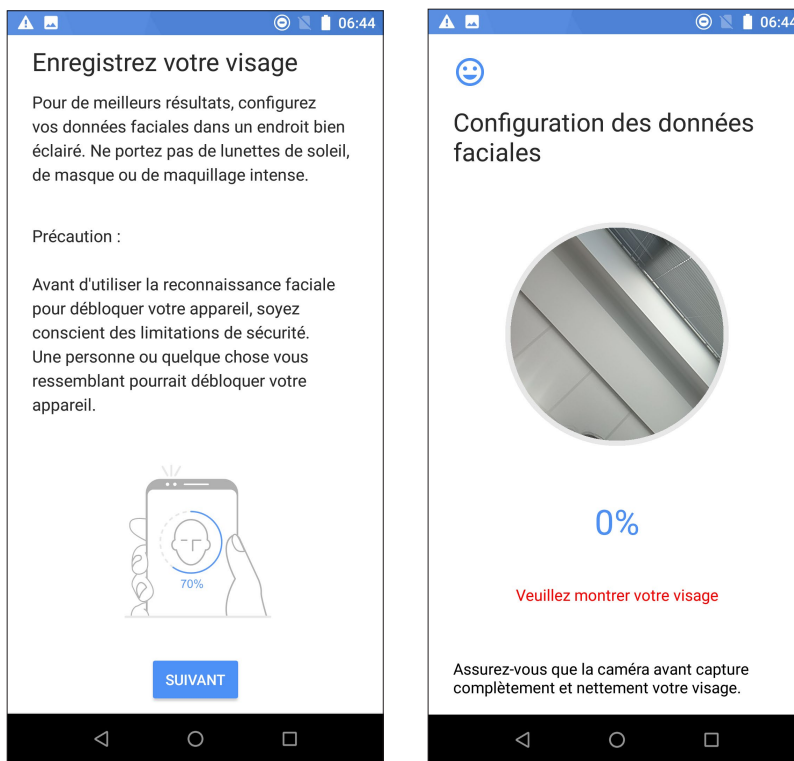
06:44

Enregistrez votre visage

Pour de meilleurs résultats, configurez vos données faciales dans un endroit bien éclairé. Ne portez pas de lunettes de soleil, de masque ou de maquillage intense.

Précaution :

Avant d'utiliser la reconnaissance faciale pour débloquer votre appareil, soyez conscient des limitations de sécurité. Une personne ou quelque chose vous ressemblant pourrait débloquer votre appareil.

70%

SUIVANT

06:44

Configuration des données faciales

0%

Veuillez montrer votre visage

Assurez-vous que la caméra avant capture complètement et nettement votre visage.